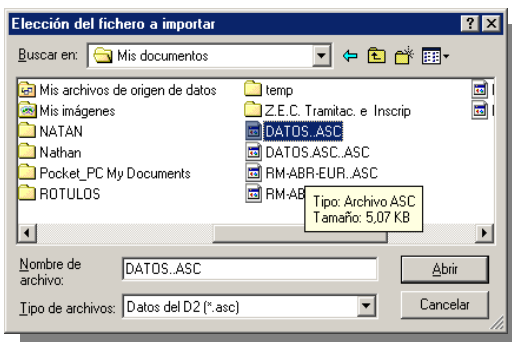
Elección del fichero a importar

Buscar en: Mis documentos

Mis archivos de origen de datos
Mis imágenes
NATAN
Nathan
Pocket_PC My Documents
ROTULOS

temp
Z.E.C. Tramitac. e Inscrip
DATOS..ASC
DATOS.ASC..ASC
RM-ABR-EUR..ASC
RM-AB

Tipo: Archivo ASC
Tamaño: 5,07 KB

Nombre de archivo: DATOS..ASC
Abrir

Tipo de archivos: Datos del D2 (*.asc)
Cancelar